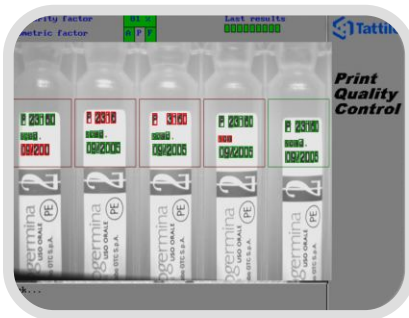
rity factor
metric factor
01 s
A F F
Last results
Tattin
Print Quality Control
P 23160
scad.
09/200
P 23/16
scad.
09/2005
P 3160
scad.
09/2005
P 23160
scad
09/2005
P 23160
scad.
09/2005
2
germina
USO ORALE
OTC S.p.A.
PE
2
germina
USO ORALE
OTC S.p.A.
PE
2
germina
USO ORALE
OTC S.p.A.
PE
2
germina
USO ORALE
OTC S.p.A.
PE
2
germina
USO ORALE
OTC S.p.A.
PE
k...